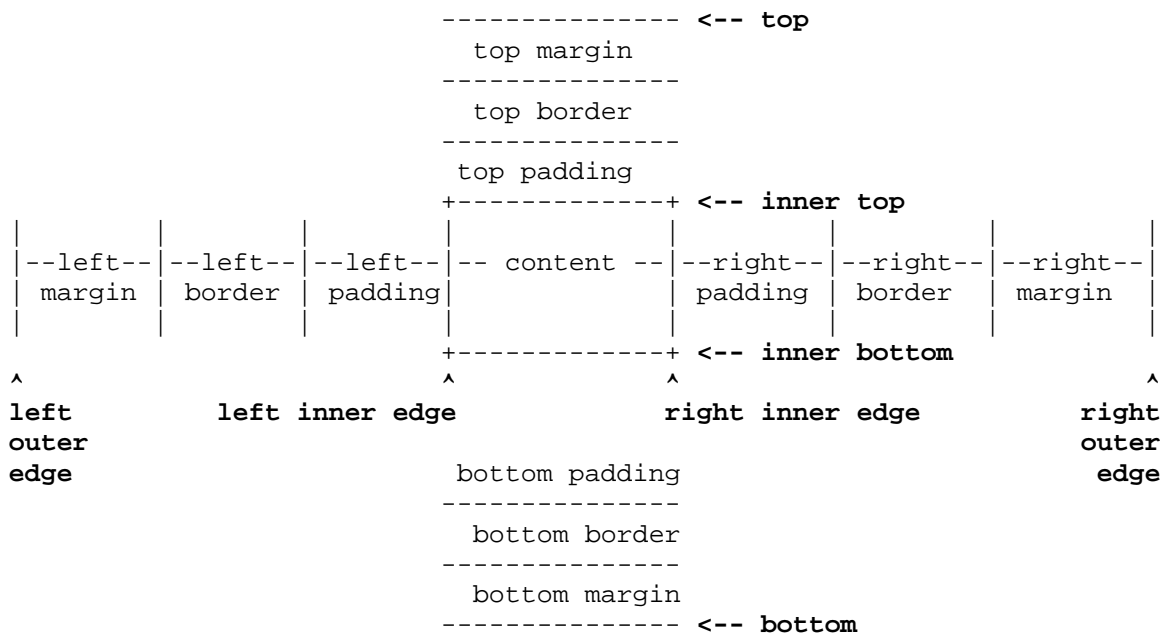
--------------- <-- top
top margin
---------------
top border
---------------
top padding
+-------------+ <-- inner top

|--left--|--left--|--left--|-- content --|--right--|--right--|--right--|
| margin | border | padding|             | padding | border  | margin  |

+-------------+ <-- inner bottom

^ ^ ^ ^

left outer edge

left inner edge

right inner edge

right outer edge

bottom padding
---------------
bottom border
---------------
bottom margin
--------------- <-- bottom